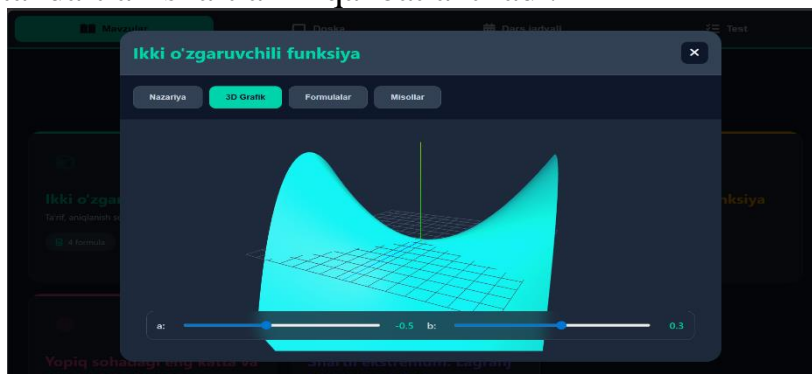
Mavzular
Doska
Dars jadvali
Test

Ikki o'zgaruvchili funksiya
×
Nazariya
3D Grafik
Formulalar
Misollar

Ikki o'zga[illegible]
Ta'rif, aniqlanish s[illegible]
4 formula
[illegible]nksiya

a: −0.5 b: 0.3

Yopiq sohadagi eng katta va
shartli ekstremum, Lagranj